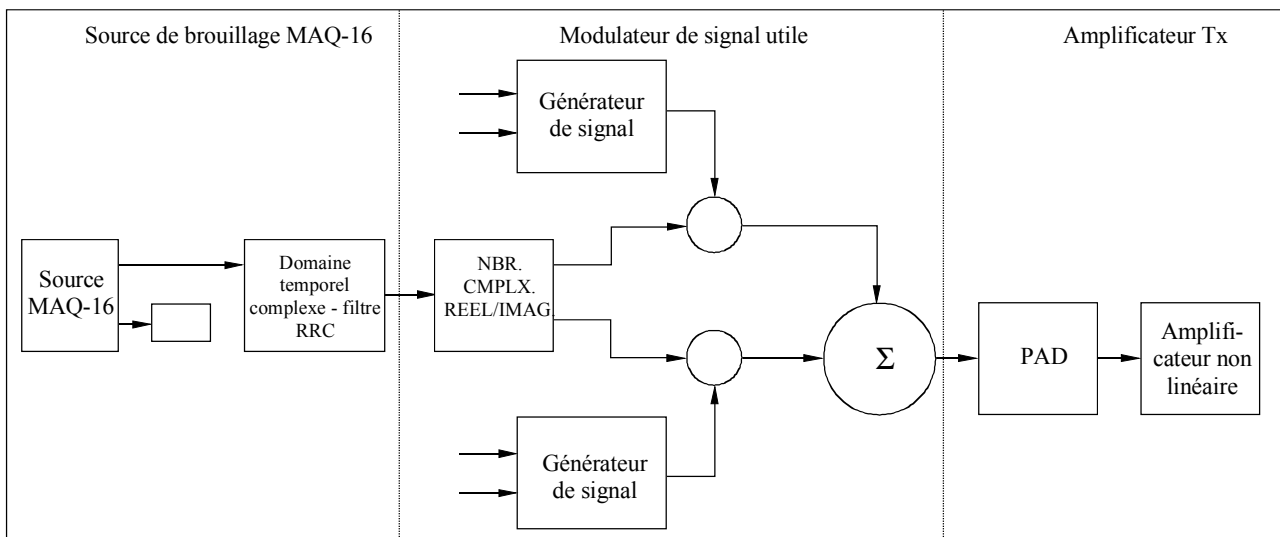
Source de brouillage MAQ-16

Modulateur de signal utile

Amplificateur Tx

Générateur de signal

Source MAQ-16

Domaine temporel complexe - filtre RRC

NBR. CMPLX. REEL/IMAG

$\Sigma$

PAD

Amplificateur non linéaire

Générateur de signal